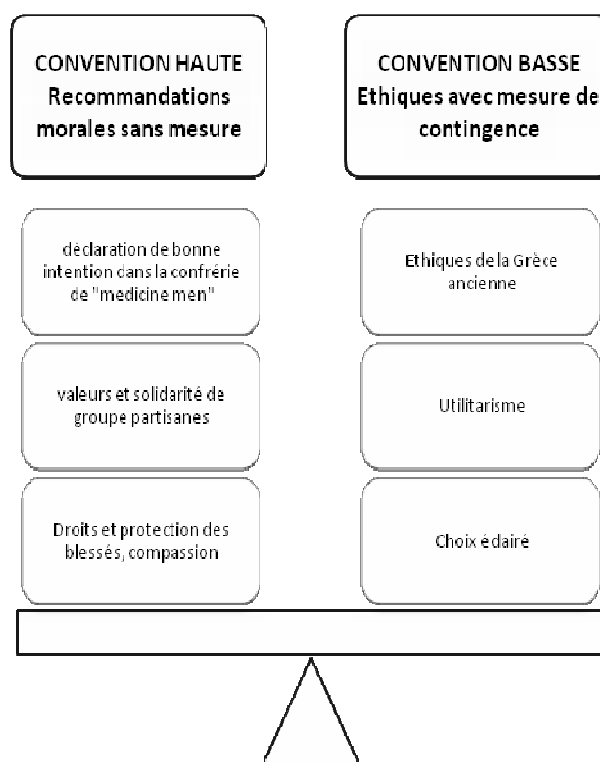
CONVENTION HAUTE
Recommandations morales sans mesure

CONVENTION BASSE
Ethiques avec mesure de contingence

déclaration de bonne intention dans la confrérie de "medicine men"

Ethiques de la Grèce ancienne

valeurs et solidarité de groupe partisanes

Utilitarisme

Droits et protection des blessés, compassion

Choix édairé